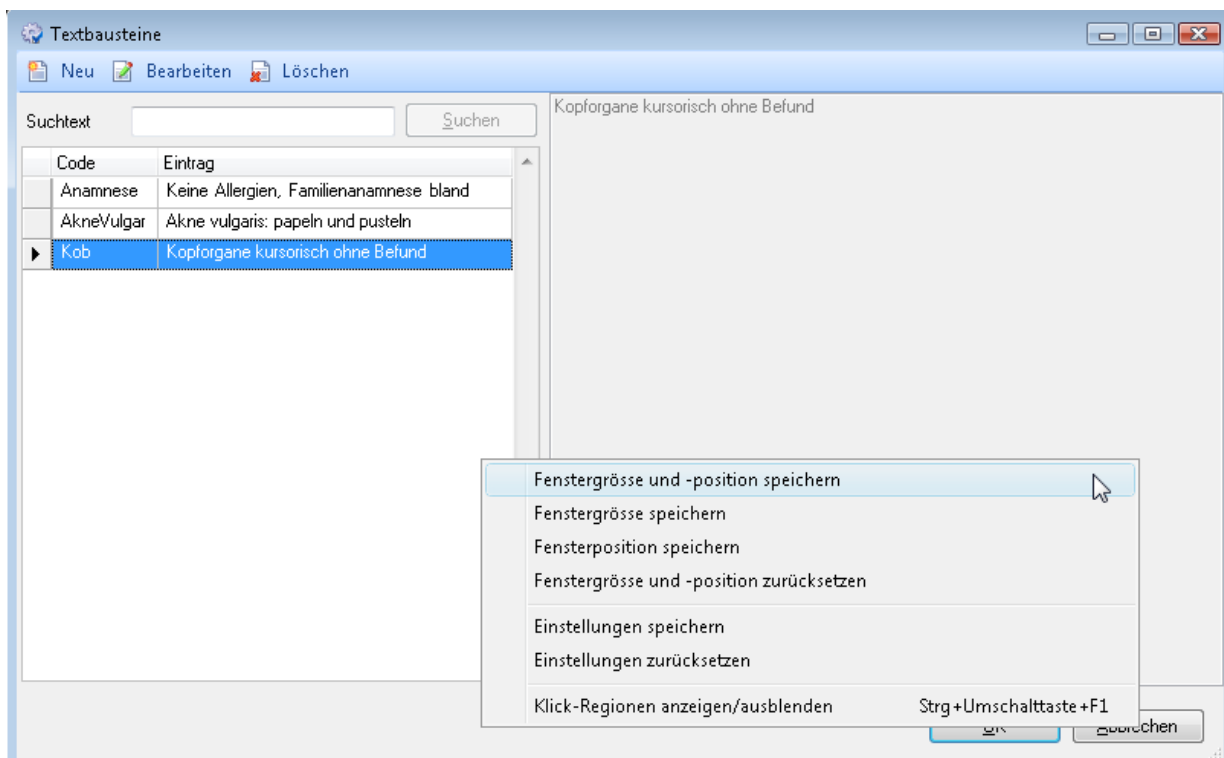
Textbausteine

Neu Bearbeiten Löschen

Suchtext Suchen

| Code | Eintrag |
|---|---|
| Anamnese | Keine Allergien, Familienanamnese bland |
| AkneVulgar | Akne vulgaris: papeln und pusteln |
| Kob | Kopforgane kursorisch ohne Befund |

Kopforgane kursorisch ohne Befund

Fenstergrösse und -position speichern
Fenstergrösse speichern
Fensterposition speichern
Fenstergrösse und -position zurücksetzen
Einstellungen speichern
Einstellungen zurücksetzen
Klick-Regionen anzeigen/ausblenden Strg+Umschalttaste+F1

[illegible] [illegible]chen